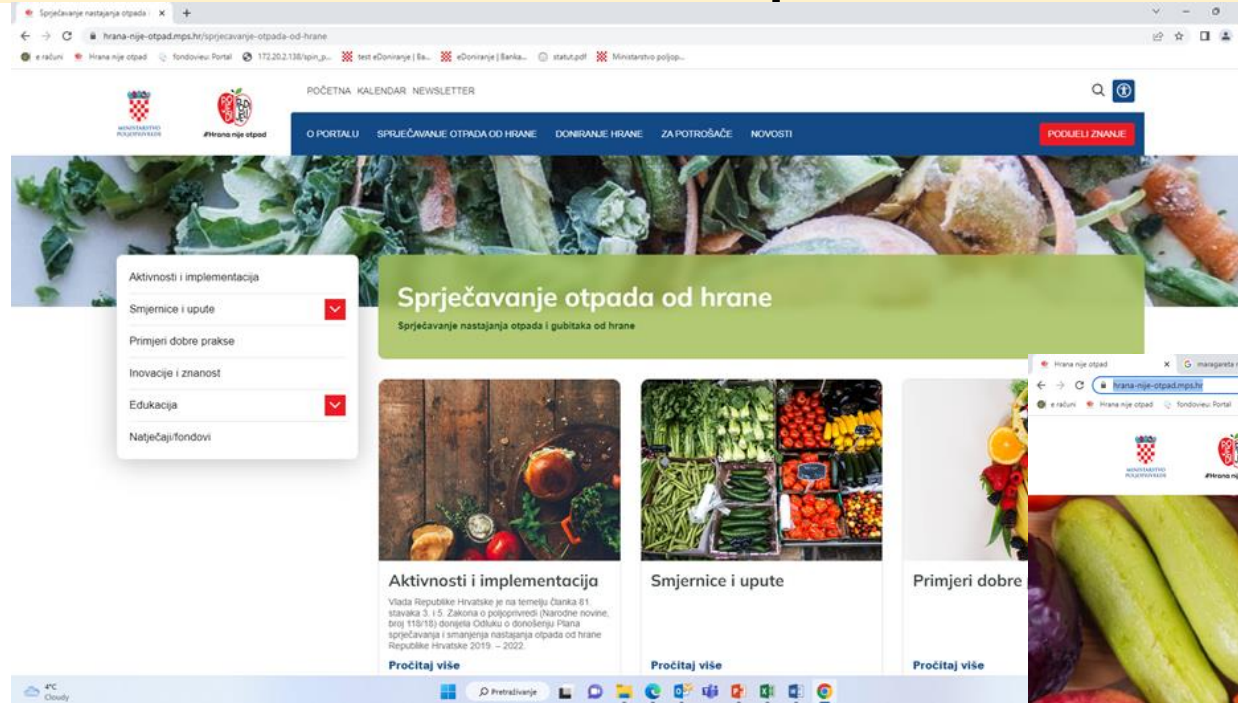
Sprječavanje nastajanja otpada | ×  +

hrana-nije-otpad.mps.hr/sprjecavanje-otpada-od-hrane

e računi  Hrana nije otpad  fondovieu: Portal  172.20.2.138/spin_p...  test eDoniranje | Ba...  eDoniranje | Banka...  statut.pdf  Ministarstvo poljop...

MINISTARSTVO POLJOPRIVREDE

#Hrana nije otpad

POČETNA  KALENDAR  NEWSLETTER

O PORTALU  SPRJEČAVANJE OTPADA OD HRANE  DONIRANJE HRANE  ZA POTROŠAČE  NOVOSTI  PODIJELI ZNANJE

Aktivnosti i implementacija
Smjernice i upute
Primjeri dobre prakse
Inovacije i znanost
Edukacija
Natječaji/fondovi

Sprječavanje otpada od hrane
Sprječavanje nastajanja otpada i gubitaka od hrane

Aktivnosti i implementacija
Vlada Republike Hrvatske je na temelju članka 61. stavaka 3. i 5. Zakona o poljoprivredi (Narodne novine, broj 118/18) donijela Odluku o donošenju Plana sprječavanja i smanjenja nastajanja otpada od hrane Republike Hrvatske 2019. – 2022.
Pročitaj više

Smjernice i upute
Pročitaj više

Primjeri dobre
Pročitaj više

Hrana nije otpad  ×  G  maragareta
hrana-nije-otpad.mps.hr
e računi  Hrana nije otpad  fondovieu: Portal
MINISTARSTVO POLJOPRIVREDE
#Hrana nij

4°C Cloudy
Pretraživanje